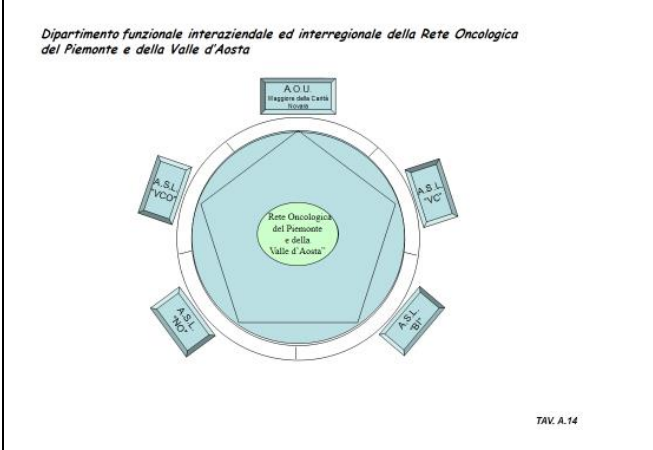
Dipartimento funzionale interaziendale ed interregionale della Rete Oncologica del Piemonte e della Valle d'Aosta

A.O.U.
Maggiore della Carità
Novara

A.S.L.
"VCO"

A.S.L.
"VC"

"Rete Oncologica del Piemonte e della Valle d'Aosta"

A.S.L.
"NO"

A.S.L.
"BI"

TAV. A.14